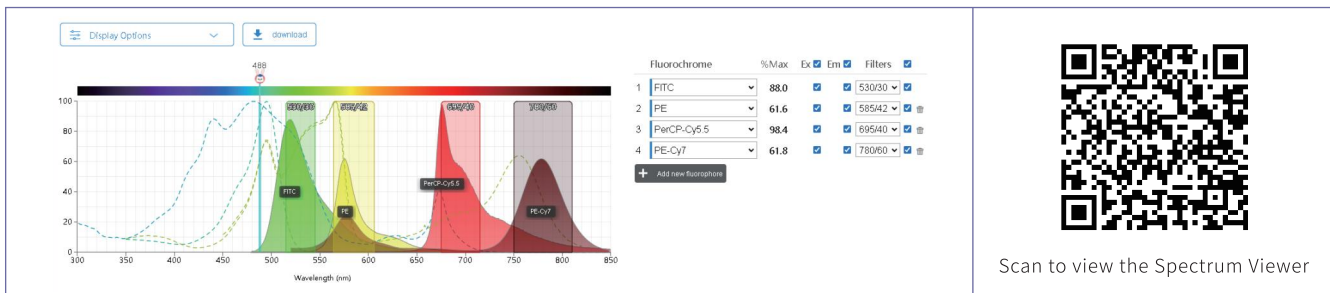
Display Options
download

488

100
80
60
40
20
0

300 350 400 450 500 550 600 650 700 750 800 850

Wavelength (nm)

530/30
585/42
695/40
780/60

FITC
PE
PerCP-Cy5.5
PE-Cy7

| | Fluorochrome | %Max | Ex | Em | Filters |
|---|---|---|---|---|---|
| 1 | FITC | 88.0 | | | 530/30 |
| 2 | PE | 61.6 | | | 585/42 |
| 3 | PerCP-Cy5.5 | 98.4 | | | 695/40 |
| 4 | PE-Cy7 | 61.8 | | | 780/60 |

Add new fluorophore

Scan to view the Spectrum Viewer